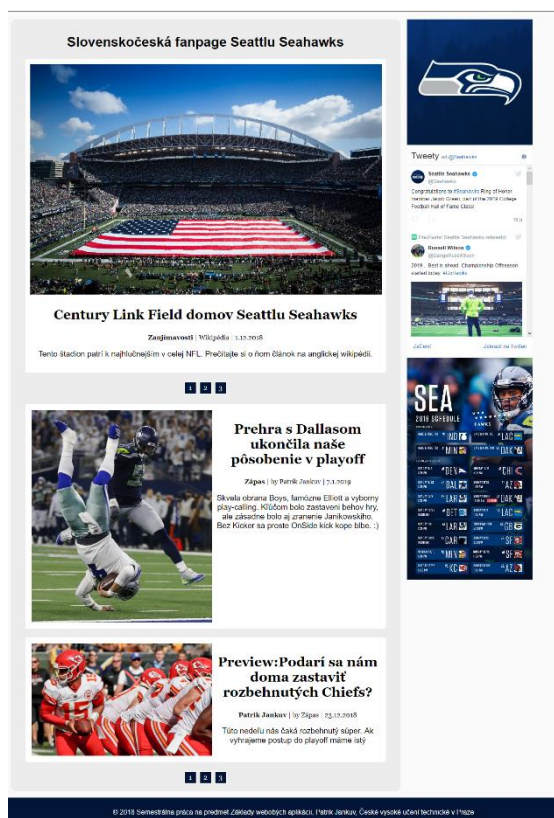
Slovenskočeská fanpage Seattlu Seahawks

Century Link Field domov Seattlu Seahawks

Zaujímavosti | Wikipédia | 1.12.2018

Tento štadión patrí k najhlučnejším v celej NFL. Prečítajte si o ňom článok na anglickej wikipédii.

1 2 3

Prehra s Dallasom ukončila naše pôsobenie v playoff

Zápas | by Patrik Jankov | 7.1.2019

Skvelá obrana Boys, famózne Elliott a výborny play-calling. Kľúčom bolo zastavení behov hry, ale zásadne bolo aj granenie Janikowského. Bez Kicker sa proste OnSide kick kope blbe. :)

Preview:Podarí sa nám doma zastaviť rozbehnutých Chiefs?

Patrik Jankuv | by Zápas | 23.12.2018

Túto nedeľu nás čaká rozbehnutý súper. Ak vyhrajeme postup do playoff máme istý

1 2 3

Tweety od @Seahawks

Seattle Seahawks
@Seahawks

Congratulations to #Seahawks Ring of Honor member Jacob Green, part of the 2019 College Football Hall of Fame Class!

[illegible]

Russell Wilson
@DangeRussWilson

2019... Best in shape. Championship Offseason started today. #GoHawks

Začleniť

Zobraziť na Twitteri

SEA
2019 SCHEDULE

© 2018 Semestrálna práca na predmet Základy webových aplikácií. Patrik Jankuv, České vysoké učení technické v Praze